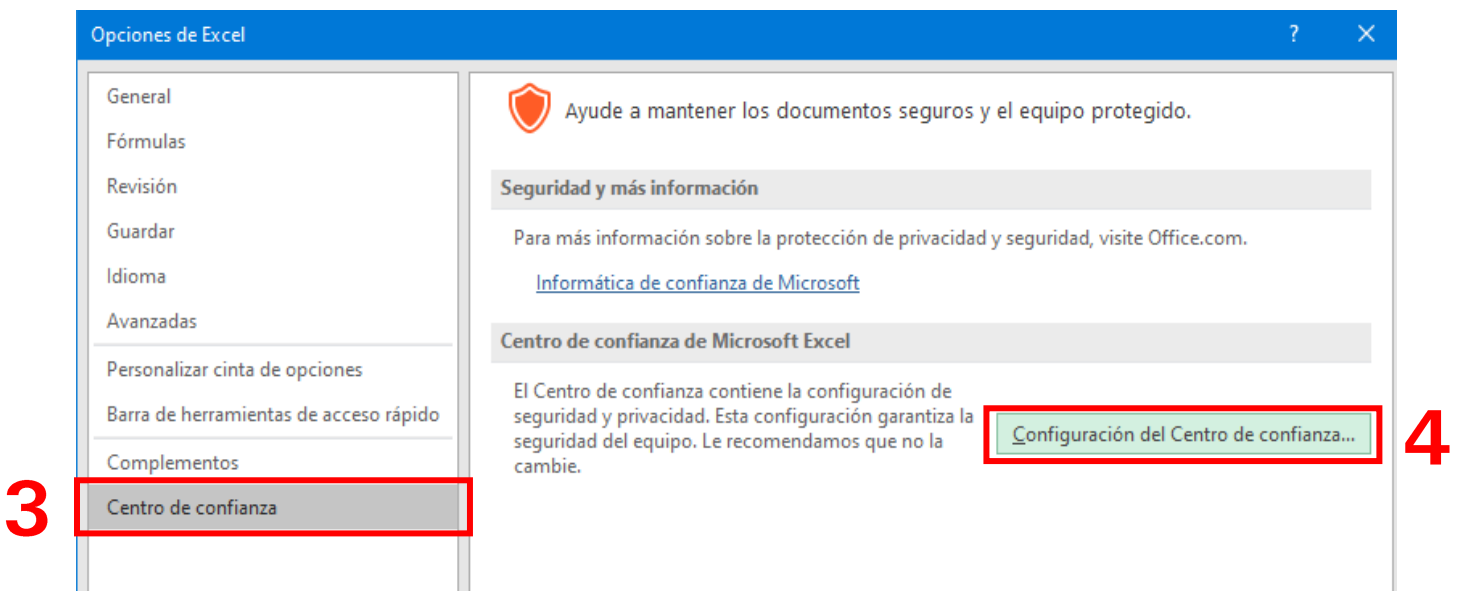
Opciones de Excel

?

General
Fórmulas
Revisión
Guardar
Idioma
Avanzadas
Personalizar cinta de opciones
Barra de herramientas de acceso rápido
Complementos
Centro de confianza

3

Ayude a mantener los documentos seguros y el equipo protegido.

Seguridad y más información

Para más información sobre la protección de privacidad y seguridad, visite Office.com.

Informática de confianza de Microsoft

Centro de confianza de Microsoft Excel

El Centro de confianza contiene la configuración de seguridad y privacidad. Esta configuración garantiza la seguridad del equipo. Le recomendamos que no la cambie.

Configuración del Centro de confianza...

4